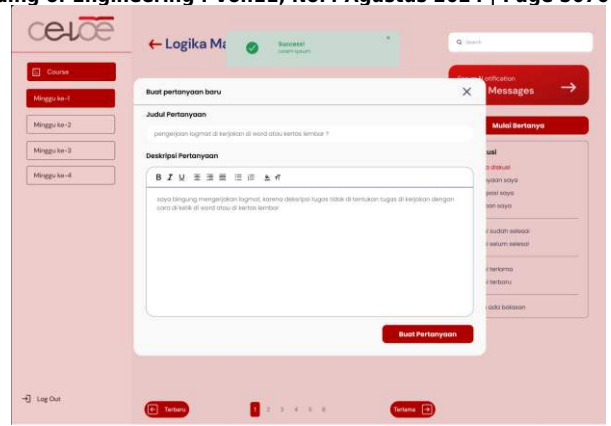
ing of Engineering : Vol.11, No.4 Agustus 2024 | Page 3070

celoe

Course

Minggu ke-1

Minggu ke-2

Minggu ke-3

Minggu ke-4

Log Out

← Logika Ma

Success!
Lorem ipsum

Q Search

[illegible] Notification
Messages →

Mulai Bertanya

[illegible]usi
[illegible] diskusi
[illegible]yaan saya
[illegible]pesi saya
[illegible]an saya

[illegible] sudah selesai
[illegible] belum selesai

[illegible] terlama
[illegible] terbaru

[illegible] ada balasan

Buat pertanyaan baru

Judul Pertanyaan

pengerjaan logmat di kerjakan di word atau kertas lembar ?

Deskripsi Pertanyaan

B I U

saya bingung mengerjakan logmat, karena deskripsi tugas tidak di tentukan tugas di kerjakan dengan cara di ketik di word atau di kertas lembar.

Buat Pertanyaan

Terbaru

1 2 3 4 5 6

Terlama